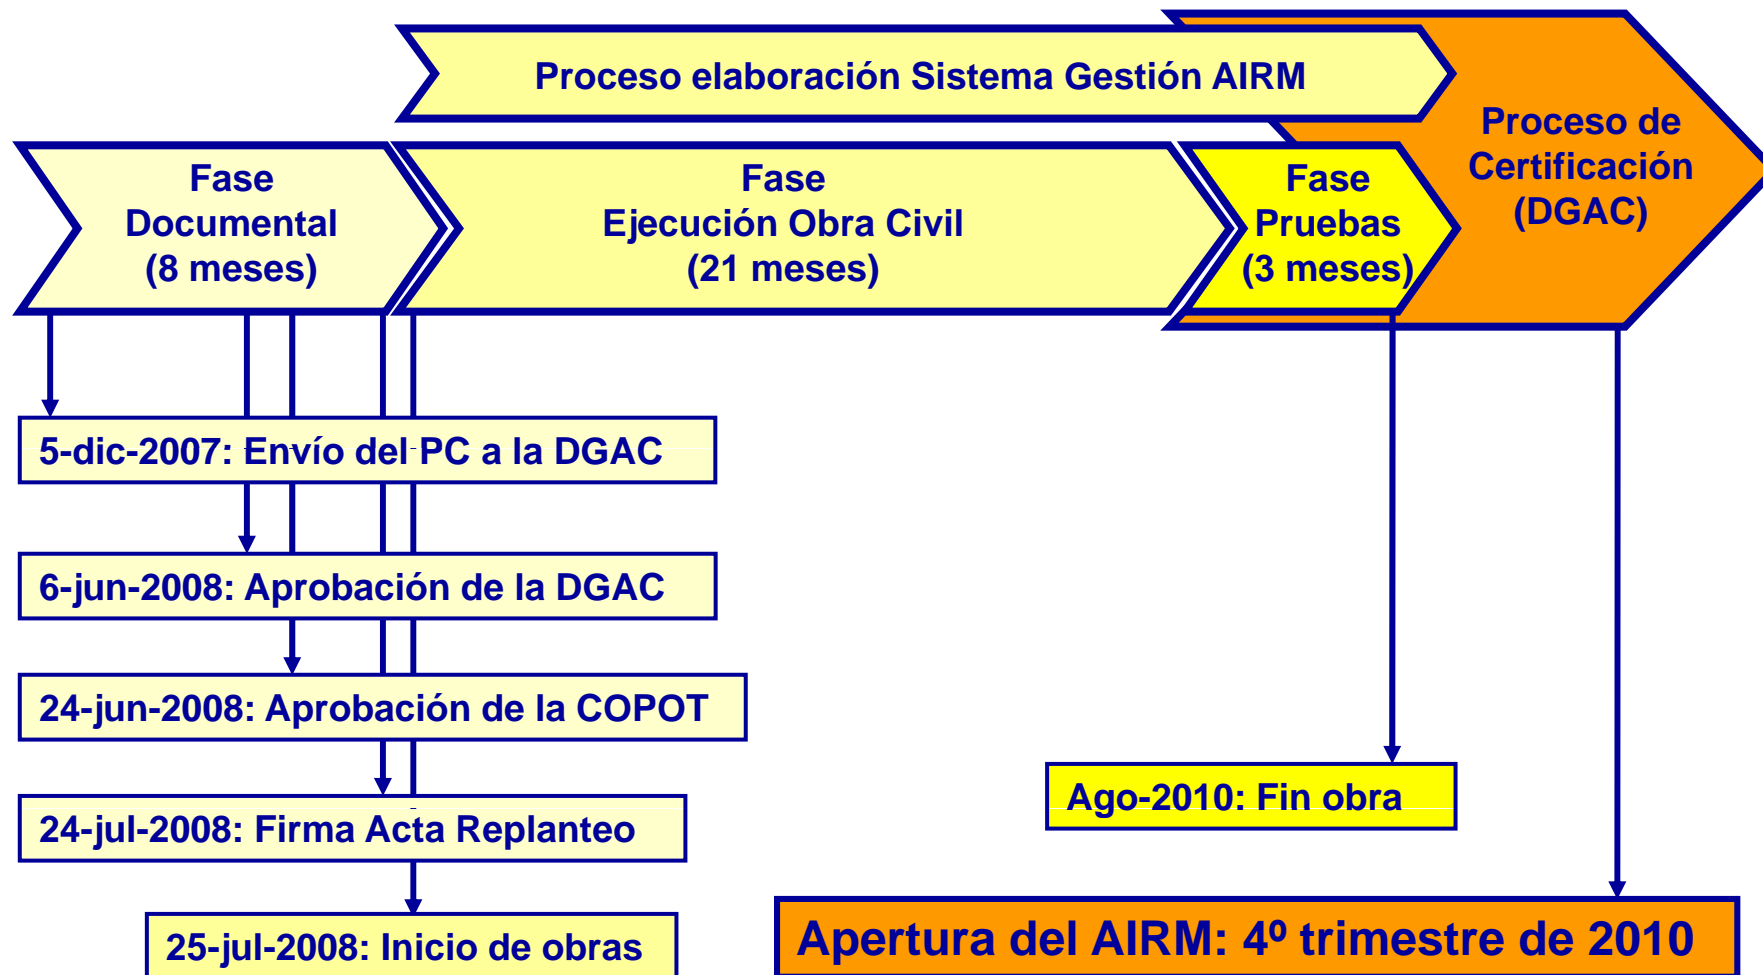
Proceso elaboración Sistema Gestión AIRM

Proceso de Certificación (DGAC)

Fase Documental (8 meses)

Fase Ejecución Obra Civil (21 meses)

Fase Pruebas (3 meses)

5-dic-2007: Envío del PC a la DGAC

6-jun-2008: Aprobación de la DGAC

24-jun-2008: Aprobación de la COPOT

24-jul-2008: Firma Acta Replanteo

25-jul-2008: Inicio de obras

Ago-2010: Fin obra

Apertura del AIRM: 4º trimestre de 2010